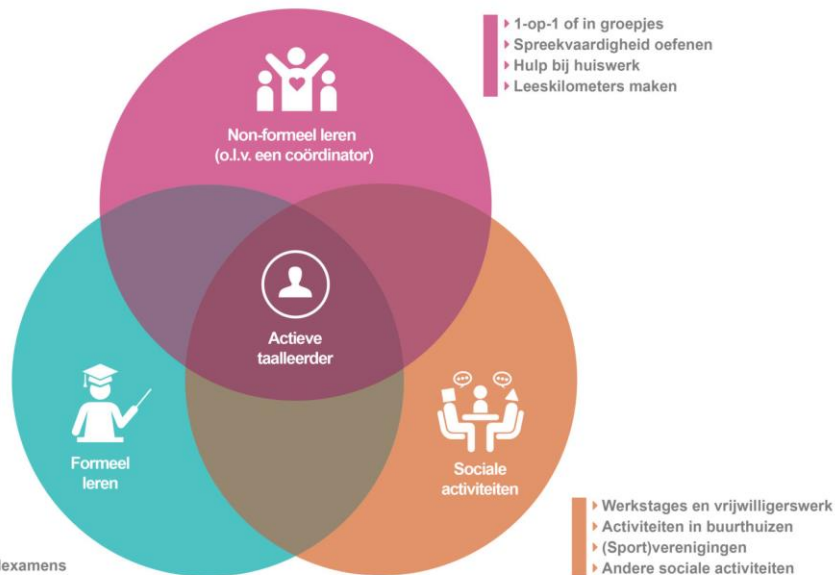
1-op-1 of in groepjes
Spreekvaardigheid oefenen
Hulp bij huiswerk
Leeskilometers maken

Non-formeel leren
(o.l.v. een coördinator)

Actieve taalleerder

Formeel leren

Sociale activiteiten

Werkstages en vrijwilligerswerk
Activiteiten in buurthuizen
(Sport)verenigingen
Andere sociale activiteiten

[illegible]examens